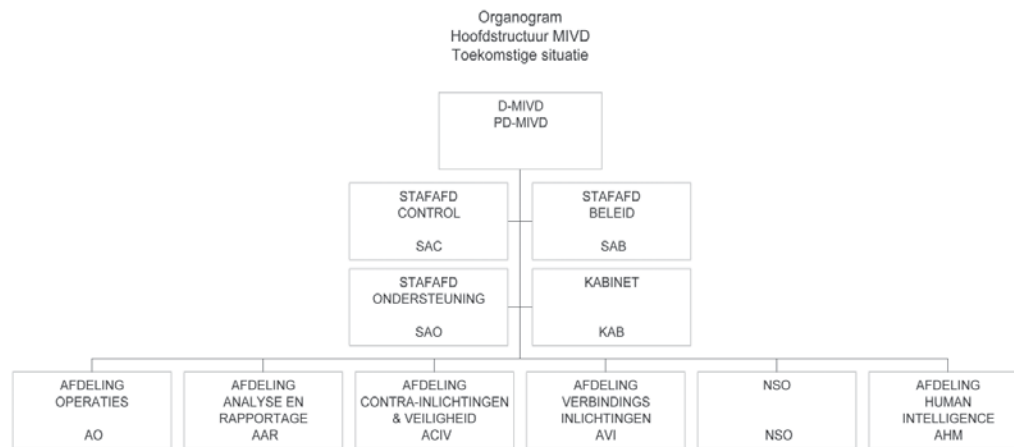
Organogram
Hoofdstructuur MIVD
Toekomstige situatie

D-MIVD
PD-MIVD

STAFAFD
CONTROL
SAC

STAFAFD
BELEID
SAB

STAFAFD
ONDERSTEUNING
SAO

KABINET
KAB

AFDELING
OPERATIES
AO

AFDELING
ANALYSE EN
RAPPORTAGE
AAR

AFDELING
CONTRA-INLICHTINGEN
& VEILIGHEID
ACIV

AFDELING
VERBINDINGS
INLICHTINGEN
AVI

NSO
NSO

AFDELING
HUMAN
INTELLIGENCE
AHM